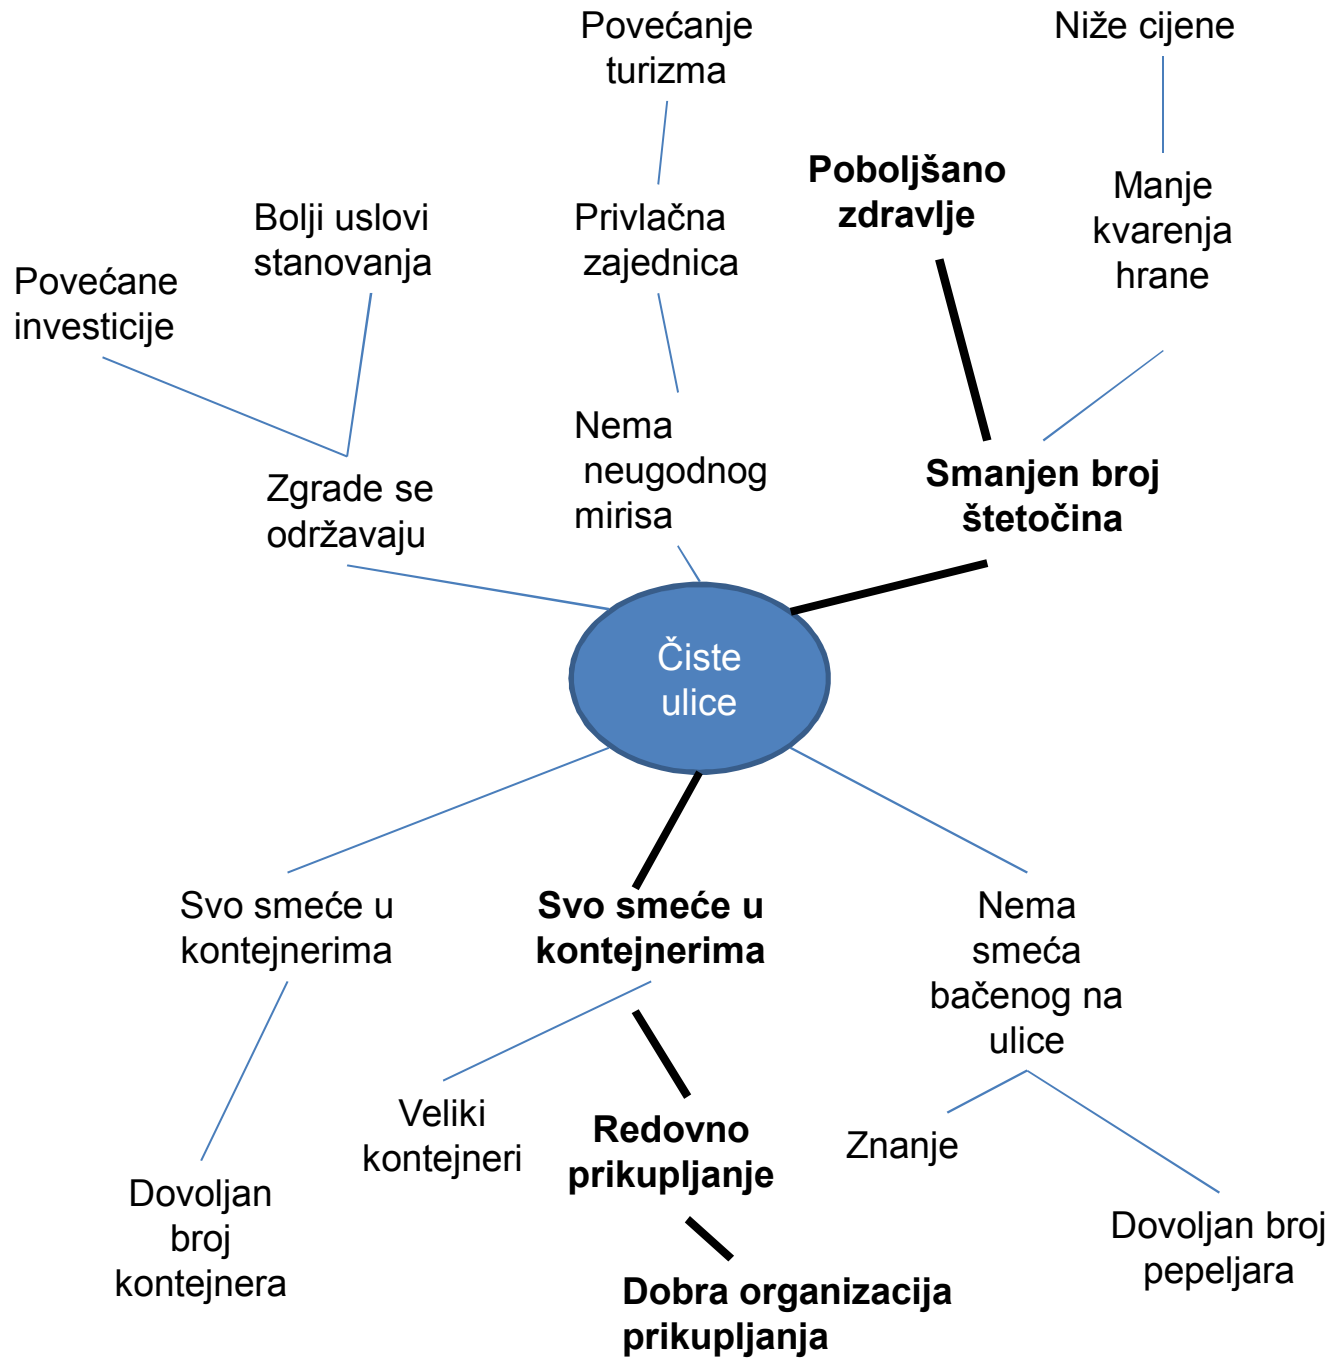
Povećanje turizma

Niže cijene

Poboljšano zdravlje

Manje kvarenja hrane

Bolji uslovi stanovanja

Privlačna zajednica

Povećane investicije

Nema neugodnog mirisa

Smanjen broj štetočina

Zgrade se održavaju

Čiste ulice

Svo smeće u kontejnerima

Svo smeće u kontejnerima

Nema smeća bačenog na ulice

Veliki kontejneri

Redovno prikupljanje

Znanje

Dovoljan broj kontejnera

Dovoljan broj pepeljara

Dobra organizacija prikupljanja